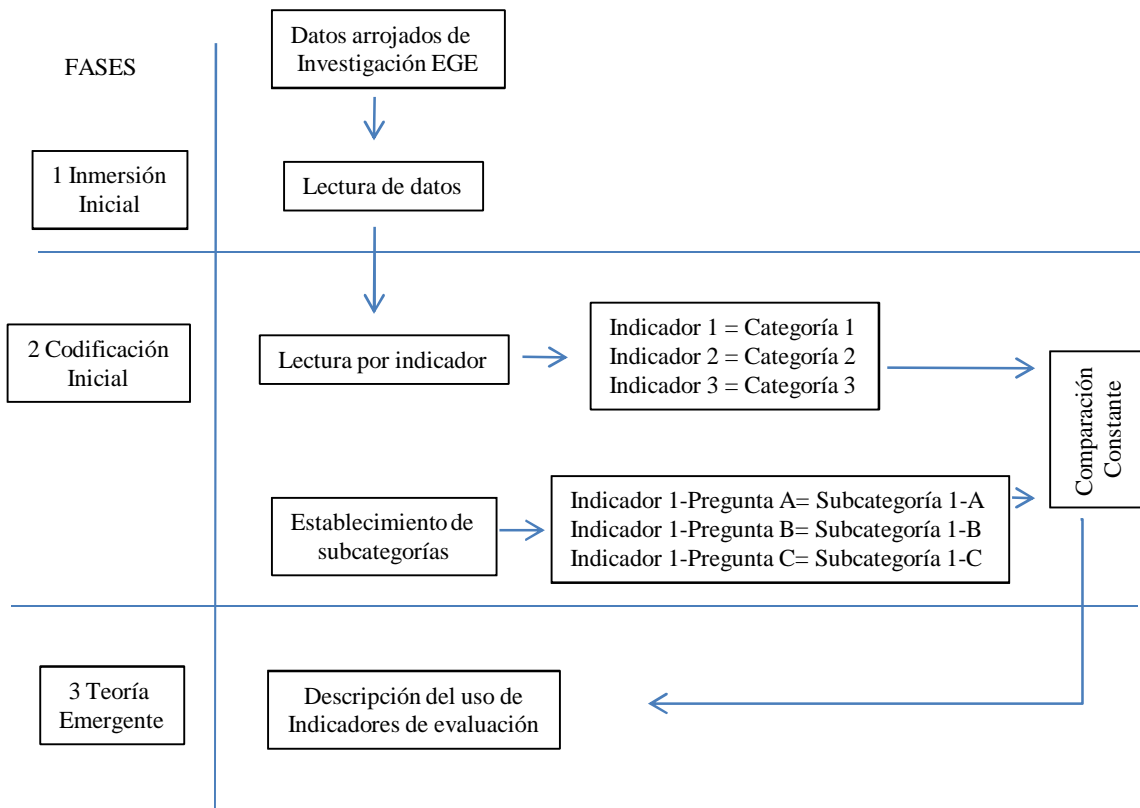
FASES

Datos arrojados de Investigación EGE

1 Inmersión Inicial

Lectura de datos

2 Codificación Inicial

Lectura por indicador

Indicador 1 = Categoría 1
Indicador 2 = Categoría 2
Indicador 3 = Categoría 3

Comparación Constante

Establecimiento de subcategorías

Indicador 1-Pregunta A= Subcategoría 1-A
Indicador 1-Pregunta B= Subcategoría 1-B
Indicador 1-Pregunta C= Subcategoría 1-C

3 Teoría Emergente

Descripción del uso de Indicadores de evaluación